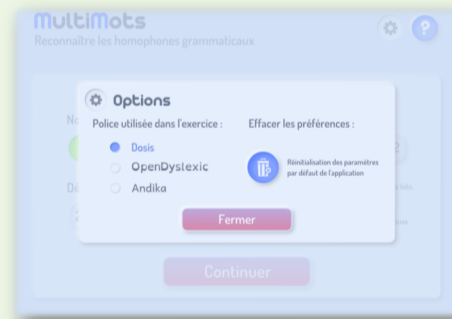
MultiMots
Reconnaître les homophones grammaticaux

Options

Police utilisée dans l'exercice :
Dosis
OpenDyslexic
Andika

Effacer les préférences :
Réinitialisation des paramètres par défaut de l'application

Fermer

Continuer